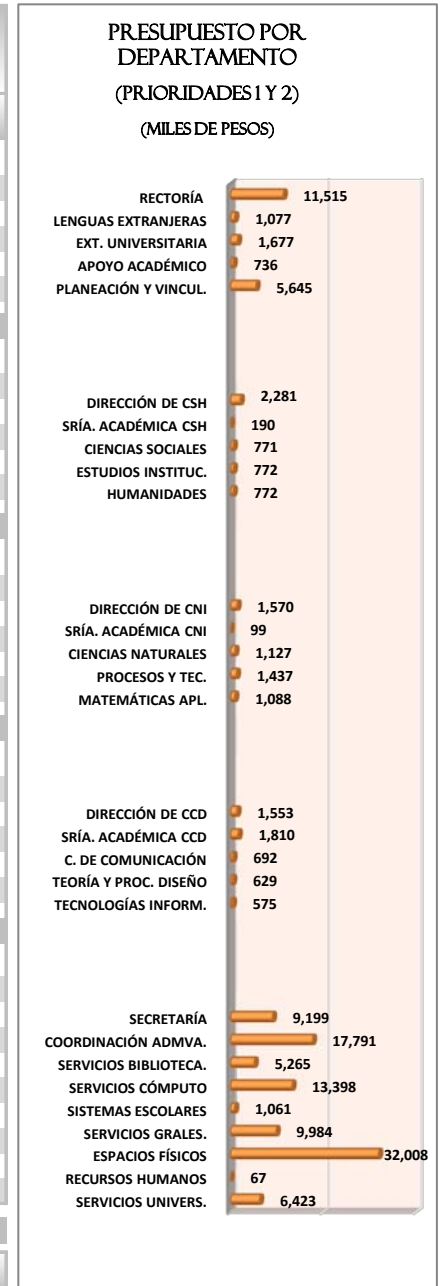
PRESUPUESTO POR DEPARTAMENTO
(PRIORIDADES 1 Y 2)
(MILES DE PESOS)

RECTORÍA 11,515
LENGUAS EXTRANJERAS 1,077
EXT. UNIVERSITARIA 1,677
APOYO ACADÉMICO 736
PLANEACIÓN Y VINCUL. 5,645

DIRECCIÓN DE CSH 2,281
SRÍA. ACADÉMICA CSH 190
CIENCIAS SOCIALES 771
ESTUDIOS INSTITUC. 772
HUMANIDADES 772

DIRECCIÓN DE CNI 1,570
SRÍA. ACADÉMICA CNI 99
CIENCIAS NATURALES 1,127
PROCESOS Y TEC. 1,437
MATEMÁTICAS APL. 1,088

DIRECCIÓN DE CCD 1,553
SRÍA. ACADÉMICA CCD 1,810
C. DE COMUNICACIÓN 692
TEORÍA Y PROC. DISEÑO 629
TECNOLOGÍAS INFORM. 575

SECRETARÍA 9,199
COORDINACIÓN ADMVA. 17,791
SERVICIOS BIBLIOTECA. 5,265
SERVICIOS CÓMPUTO 13,398
SISTEMAS ESCOLARES 1,061
SERVICIOS GRALES. 9,984
ESPACIOS FÍSICOS 32,008
RECURSOS HUMANOS 67
SERVICIOS UNIVERS. 6,423